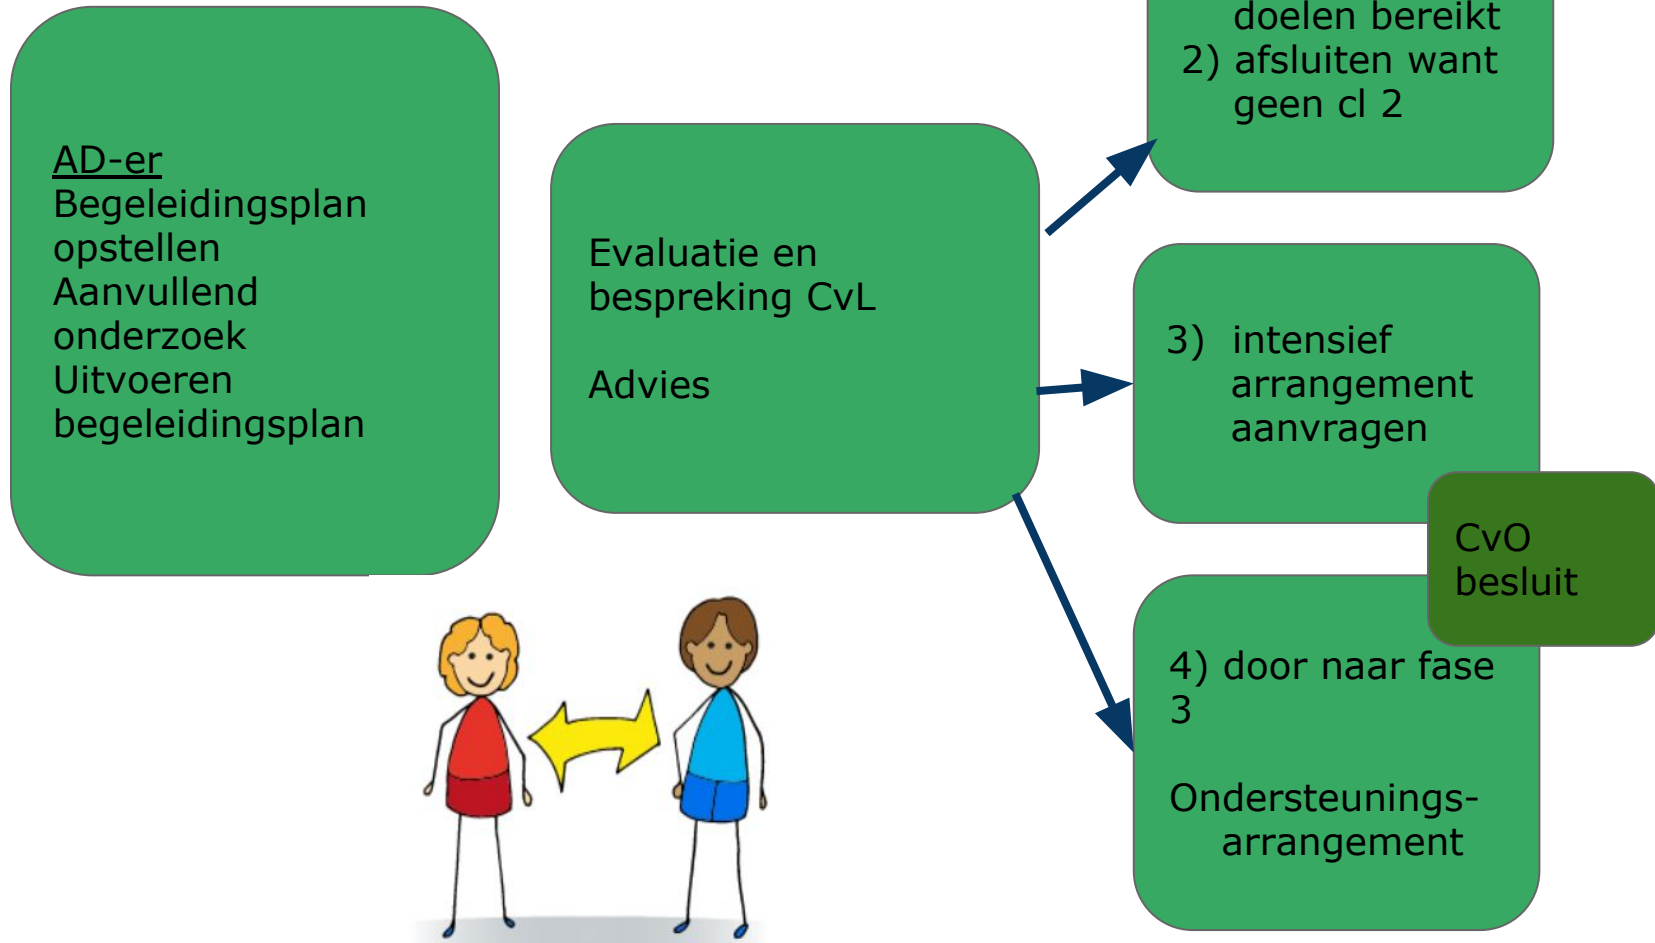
AD-er
Begeleidingsplan opstellen
Aanvullend onderzoek
Uitvoeren begeleidingsplan

Evaluatie en bespreking CvL

Advies

doelen bereikt
2) afsluiten want geen cl 2

3) intensief arrangement aanvragen

CvO besluit

4) door naar fase 3

Ondersteunings-arrangement